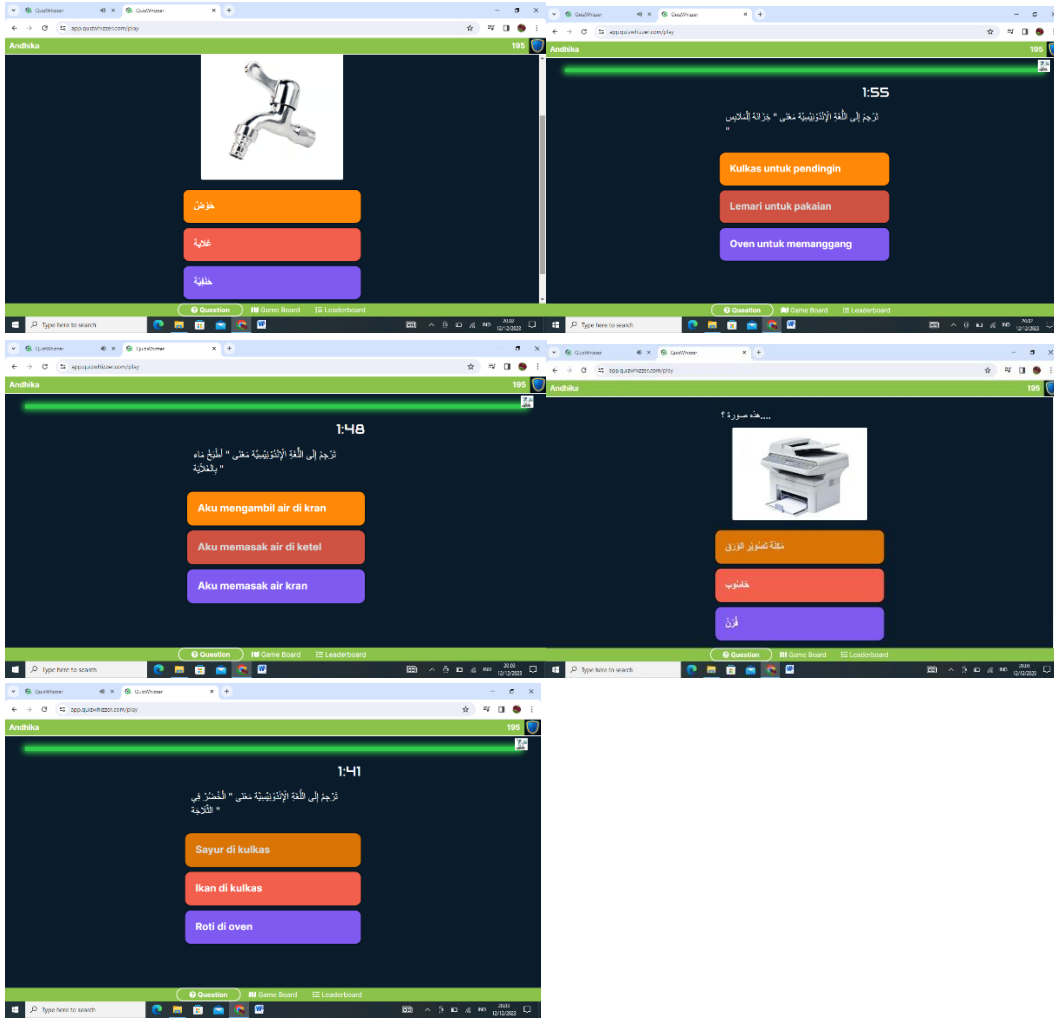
QuizWhizzer | QuizWhizzer
app.quizwhizzer.com/play
Andhika 195

حَوْضٌ

غَلَّايَةٌ

حَنَفِيَّةٌ

Question | Game Board | Leaderboard
Type here to search

QuizWhizzer | QuizWhizzer
app.quizwhizzer.com/play
Andhika 195

1:55

تَرْجِمْ إِلَى اللُّغَةِ الْإِنْدُونِيسِيَّةِ مَعْنَى " خِزَانَةُ الْمَلَابِسِ "

Kulkas untuk pendingin

Lemari untuk pakaian

Oven untuk memanggang

Question | Game Board | Leaderboard
Type here to search

QuizWhizzer | QuizWhizzer
app.quizwhizzer.com/play
Andhika 195

1:48

تَرْجِمْ إِلَى اللُّغَةِ الْإِنْدُونِيسِيَّةِ مَعْنَى " أَطْبُخُ مَاءً بِالْغَلَّايَةِ "

Aku mengambil air di kran

Aku memasak air di ketel

Aku memasak air kran

Question | Game Board | Leaderboard
Type here to search

QuizWhizzer | QuizWhizzer
app.quizwhizzer.com/play
Andhika 195

....هذه صورة ؟

مَكِنَةُ تَصْوِيرِ الوَرَقِ

حَاسُوبٌ

فُرْنٌ

Question | Game Board | Leaderboard
Type here to search

QuizWhizzer | QuizWhizzer
app.quizwhizzer.com/play
Andhika 195

1:41

تَرْجِمْ إِلَى اللُّغَةِ الْإِنْدُونِيسِيَّةِ مَعْنَى " الْخُضَرُ فِي الثَّلَّاجَةِ "

Sayur di kulkas

Ikan di kulkas

Roti di oven

Question | Game Board | Leaderboard
Type here to search